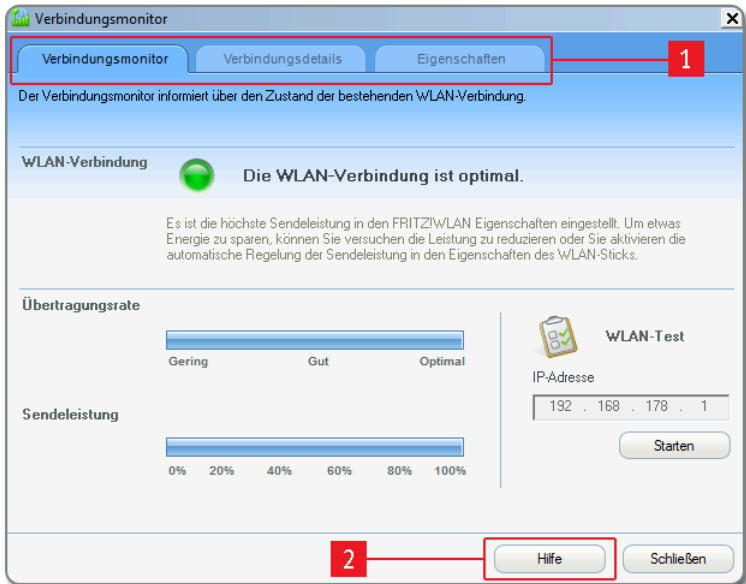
Verbindungsmonitor

Verbindungsmonitor | Verbindungsdetails | Eigenschaften

1

Der Verbindungsmonitor informiert über den Zustand der bestehenden WLAN-Verbindung.

WLAN-Verbindung

Die WLAN-Verbindung ist optimal.

Es ist die höchste Sendeleistung in den FRITZ!WLAN Eigenschaften eingestellt. Um etwas Energie zu sparen, können Sie versuchen die Leistung zu reduzieren oder Sie aktivieren die automatische Regelung der Sendeleistung in den Eigenschaften des WLAN-Sticks.

Übertragungsrate

Gering Gut Optimal

WLAN-Test

IP-Adresse

192 . 168 . 178 . 1

Starten

Sendeleistung

0% 20% 40% 60% 80% 100%

2

Hilfe

Schließen